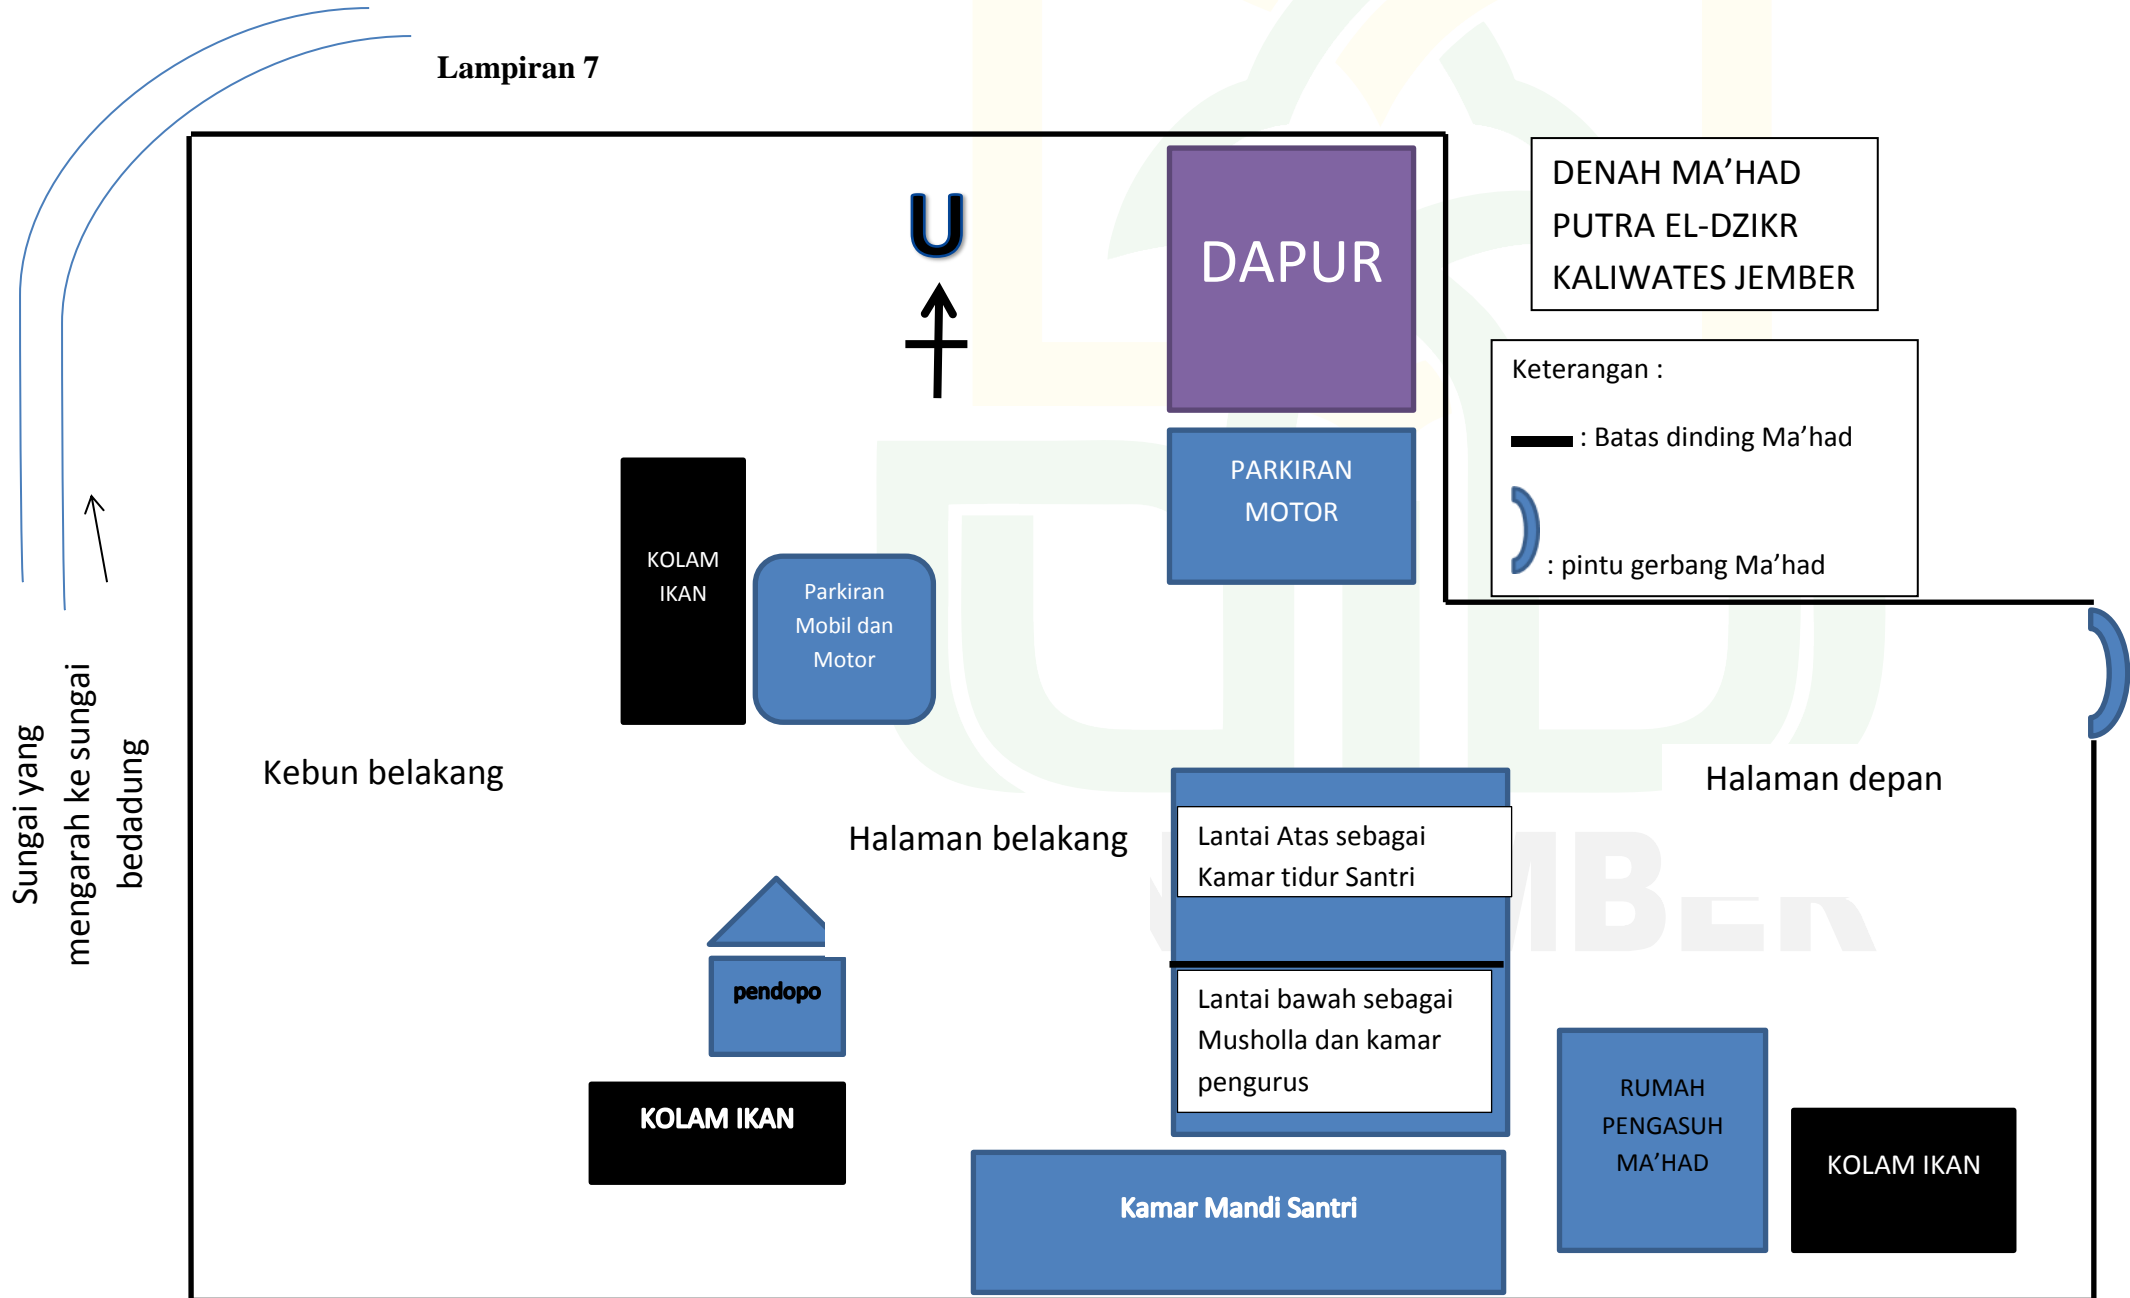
Lampiran 7

U

DAPUR

DENAH MA’HAD PUTRA EL-DZIKR KALIWATES JEMBER

Keterangan :
: Batas dinding Ma’had
: pintu gerbang Ma’had

PARKIRAN MOTOR

KOLAM IKAN

Parkiran Mobil dan Motor

Sungai yang mengarah ke sungai bedadung

Kebun belakang

Halaman belakang

Halaman depan

Lantai Atas sebagai Kamar tidur Santri

Lantai bawah sebagai Musholla dan kamar pengurus

pendopo

KOLAM IKAN

RUMAH PENGASUH MA’HAD

KOLAM IKAN

Kamar Mandi Santri